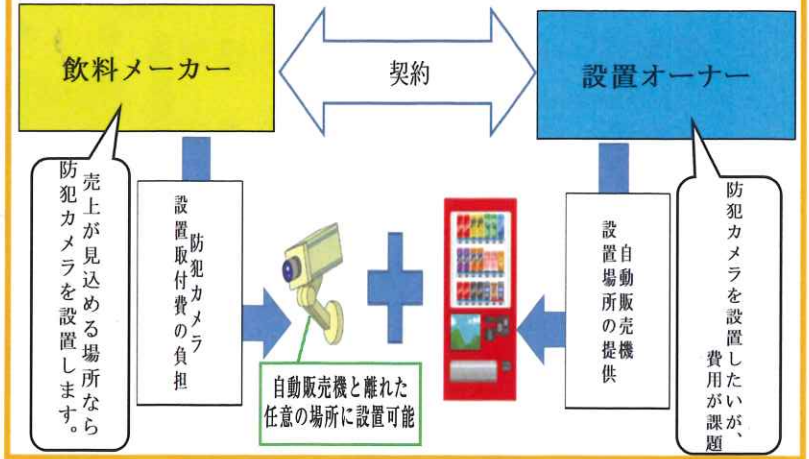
飲料メーカー

契約

設置オーナー

売上が見込める場所なら防犯カメラを設置します。

防犯カメラ設置取付費の負担

自動販売機と離れた任意の場所に設置可能

自動販売機設置場所の提供

防犯カメラを設置したいが、費用が課題